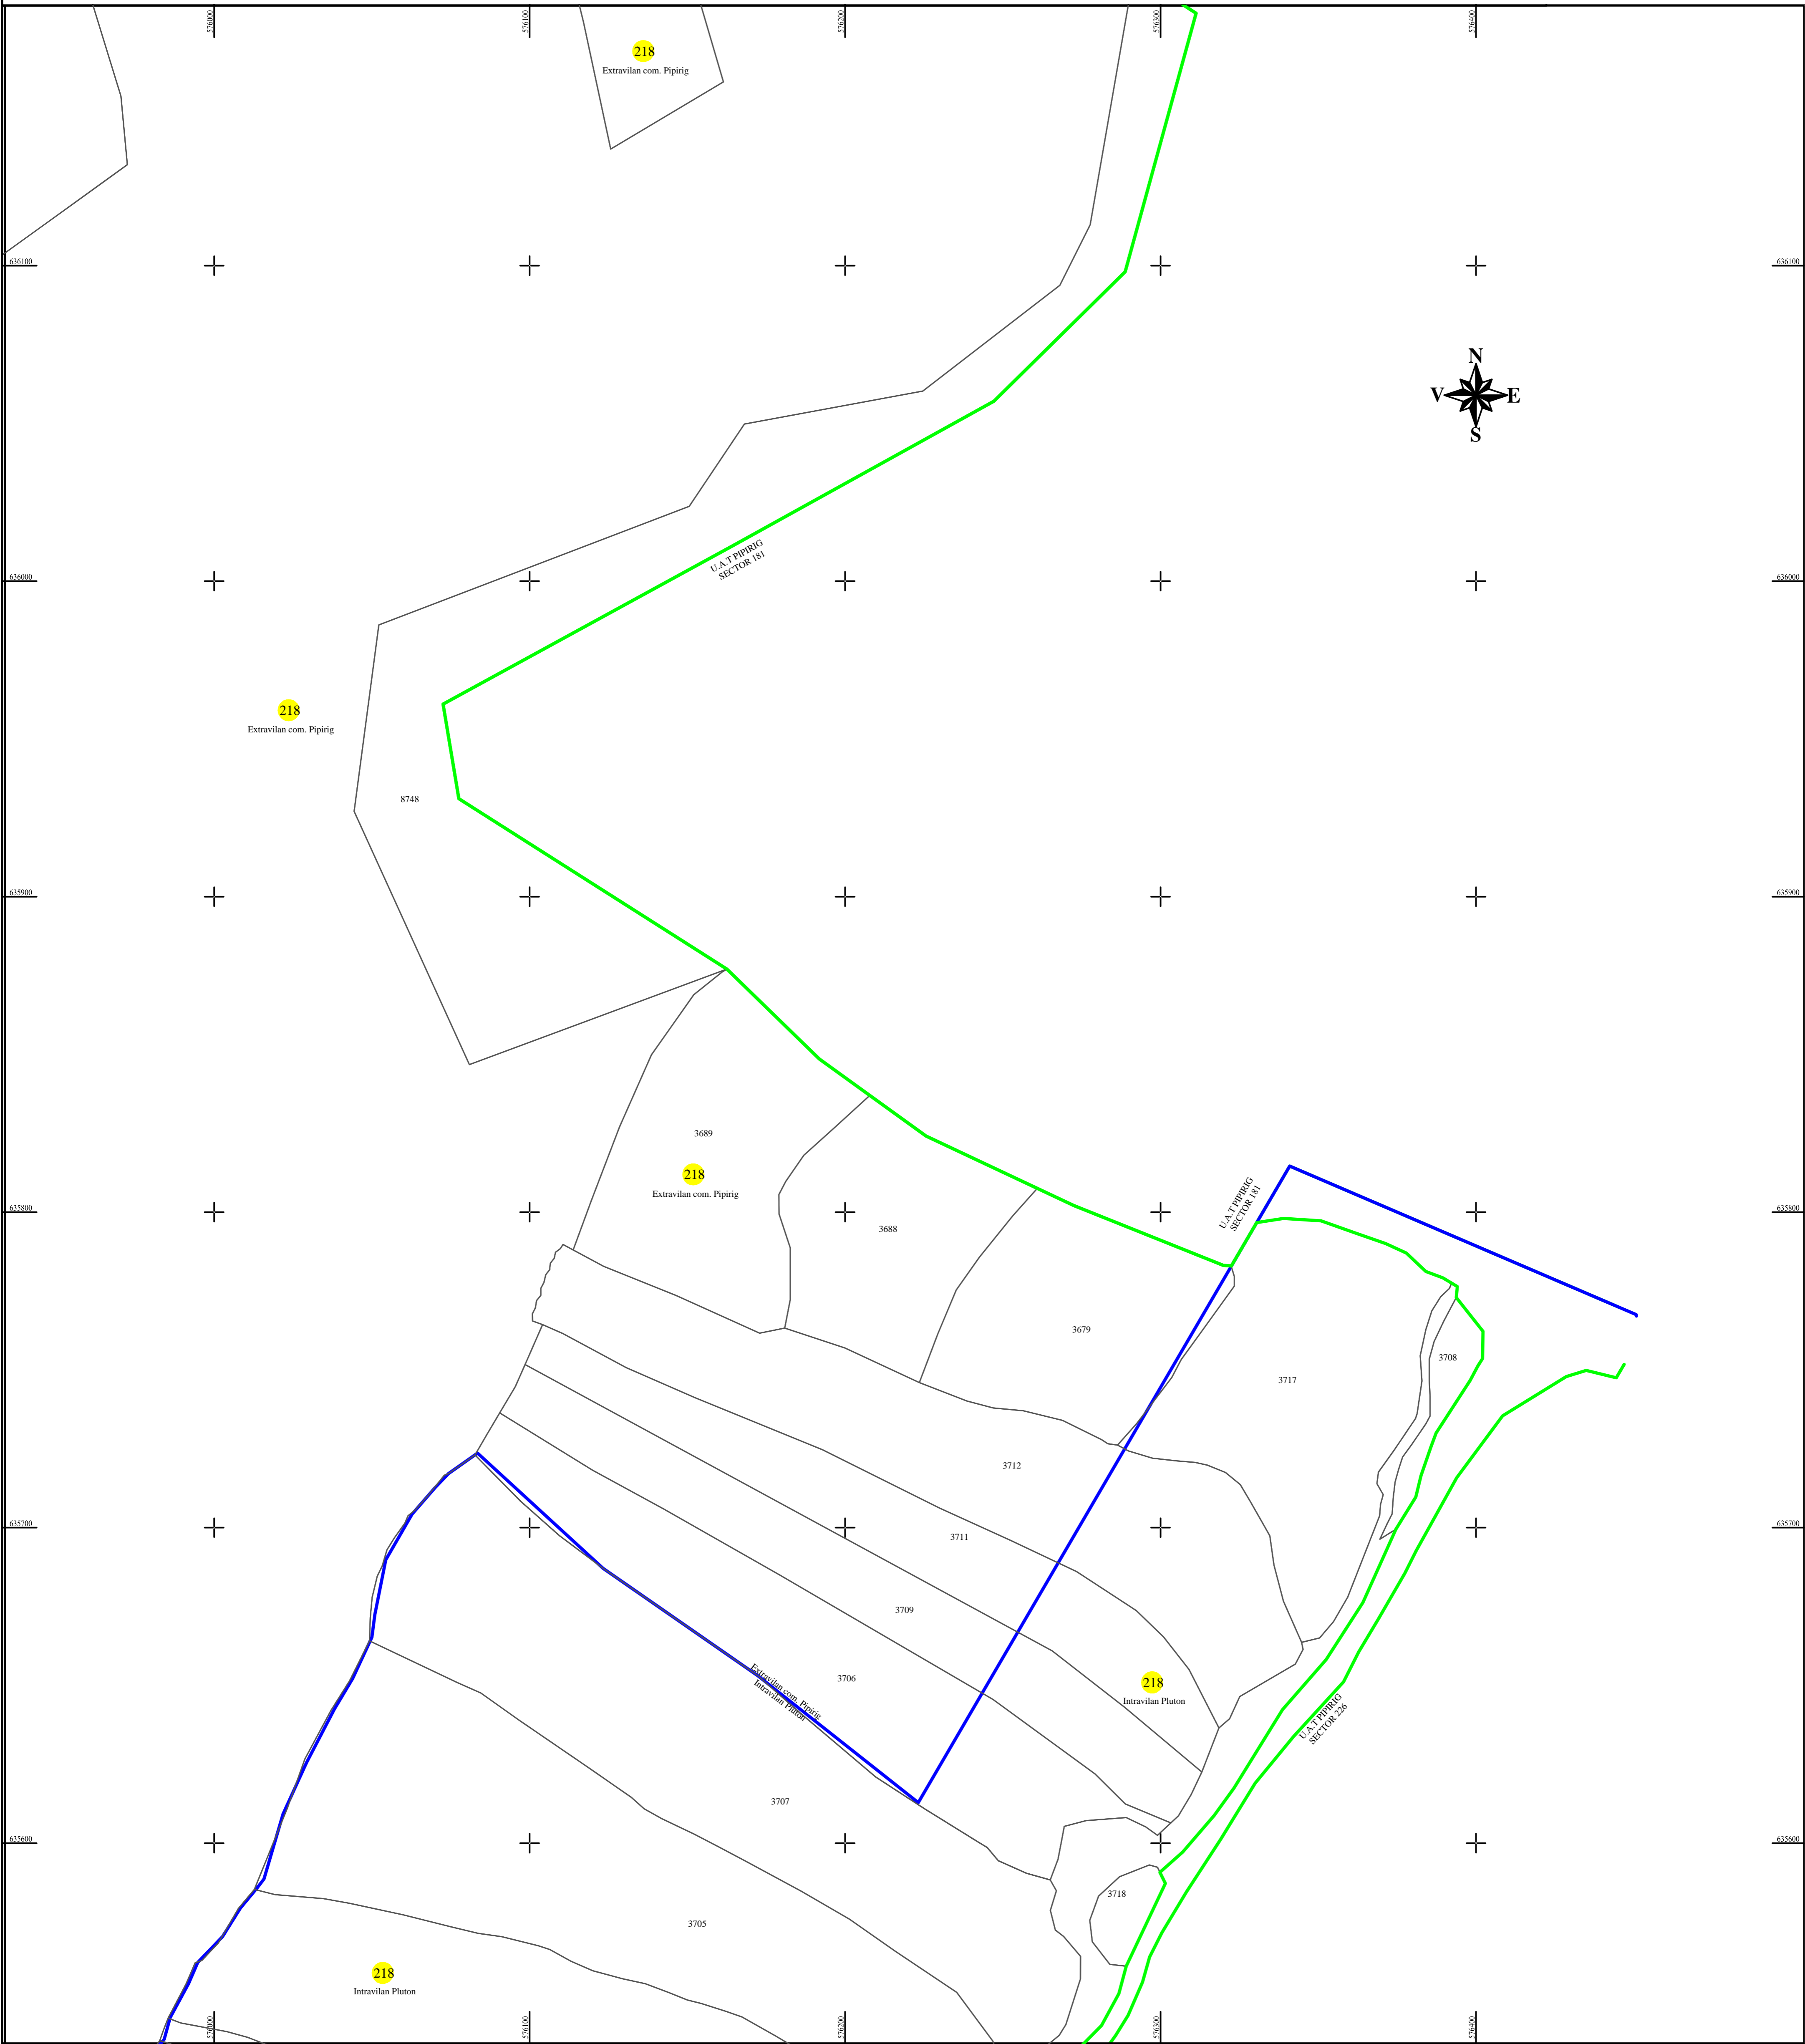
576000
576100
576200
576300
576400

218
Extravilan com. Pipirig

636100
636100

N
V
E
S

U.A.T PIPIRIG
SECTOR 181

636000
636000

218
Extravilan com. Pipirig

8748

635900
635900

3689
218
Extravilan com. Pipirig

3688

U.A.T PIPIRIG
SECTOR 181

635800
635800

3679

3717

3708

3712

635700
635700

3711

3709

3706

Extravilan com. Pipirig
Intravilan Pluton

218
Intravilan Pluton

U.A.T PIPIRIG
SECTOR 226

3707

635600
635600

3718

3705

218
Intravilan Pluton

576000
576100
576200
576300
576400